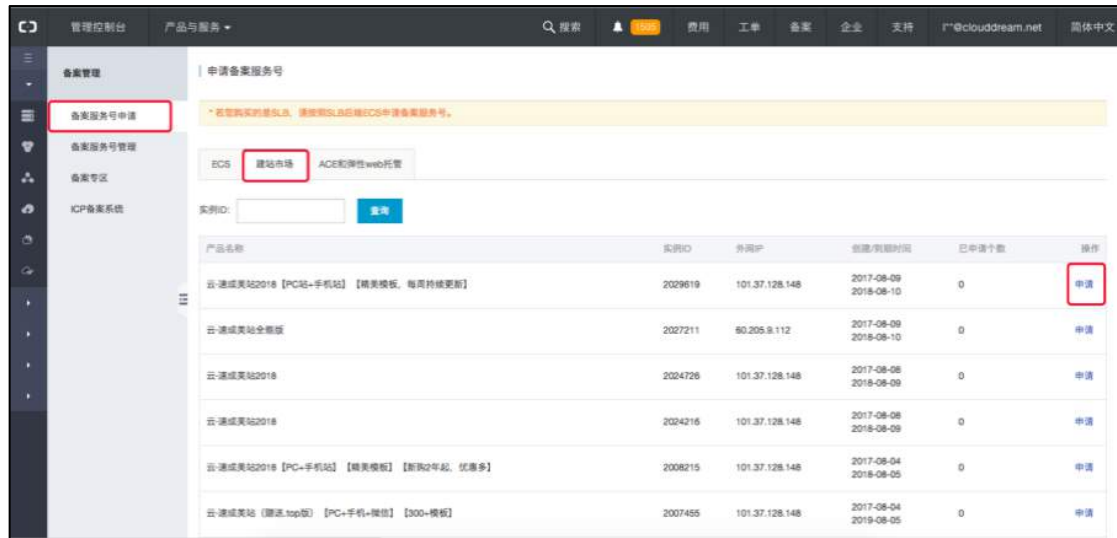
管理控制台 产品与服务 ▾ 搜索 1505 费用 工单 备案 企业 支持 f**@clouddream.net 简体中文

备案管理
备案服务号申请
备案服务号管理
备案专区
ICP备案系统

申请备案服务号

* 若您购买的是SLB，请按照SLB后端ECS申请备案服务号。

ECS 建站市场 ACE和弹性web托管

实例ID: 查询

| 产品名称 | 实例ID | 外网IP | 创建/到期时间 | 已申请个数 | 操作 |
|---|---|---|---|---|---|
| 云·速成美站2018【PC站+手机站】【精美模板，每周持续更新】 | 2029619 | 101.37.128.148 | 2017-08-09 2018-08-10 | 0 | 申请 |
| 云·速成美站全能版 | 2027211 | 60.205.9.112 | 2017-08-09 2018-08-10 | 0 | 申请 |
| 云·速成美站2018 | 2024726 | 101.37.128.148 | 2017-08-08 2018-08-09 | 0 | 申请 |
| 云·速成美站2018 | 2024216 | 101.37.128.148 | 2017-08-08 2018-08-09 | 0 | 申请 |
| 云·速成美站2018【PC+手机站】【精美模板】【新购2年起，优惠多】 | 2008215 | 101.37.128.148 | 2017-08-04 2018-08-05 | 0 | 申请 |
| 云·速成美站（赠送.top域）【PC+手机+微信】【300+模板】 | 2007455 | 101.37.128.148 | 2017-08-04 2019-08-05 | 0 | 申请 |